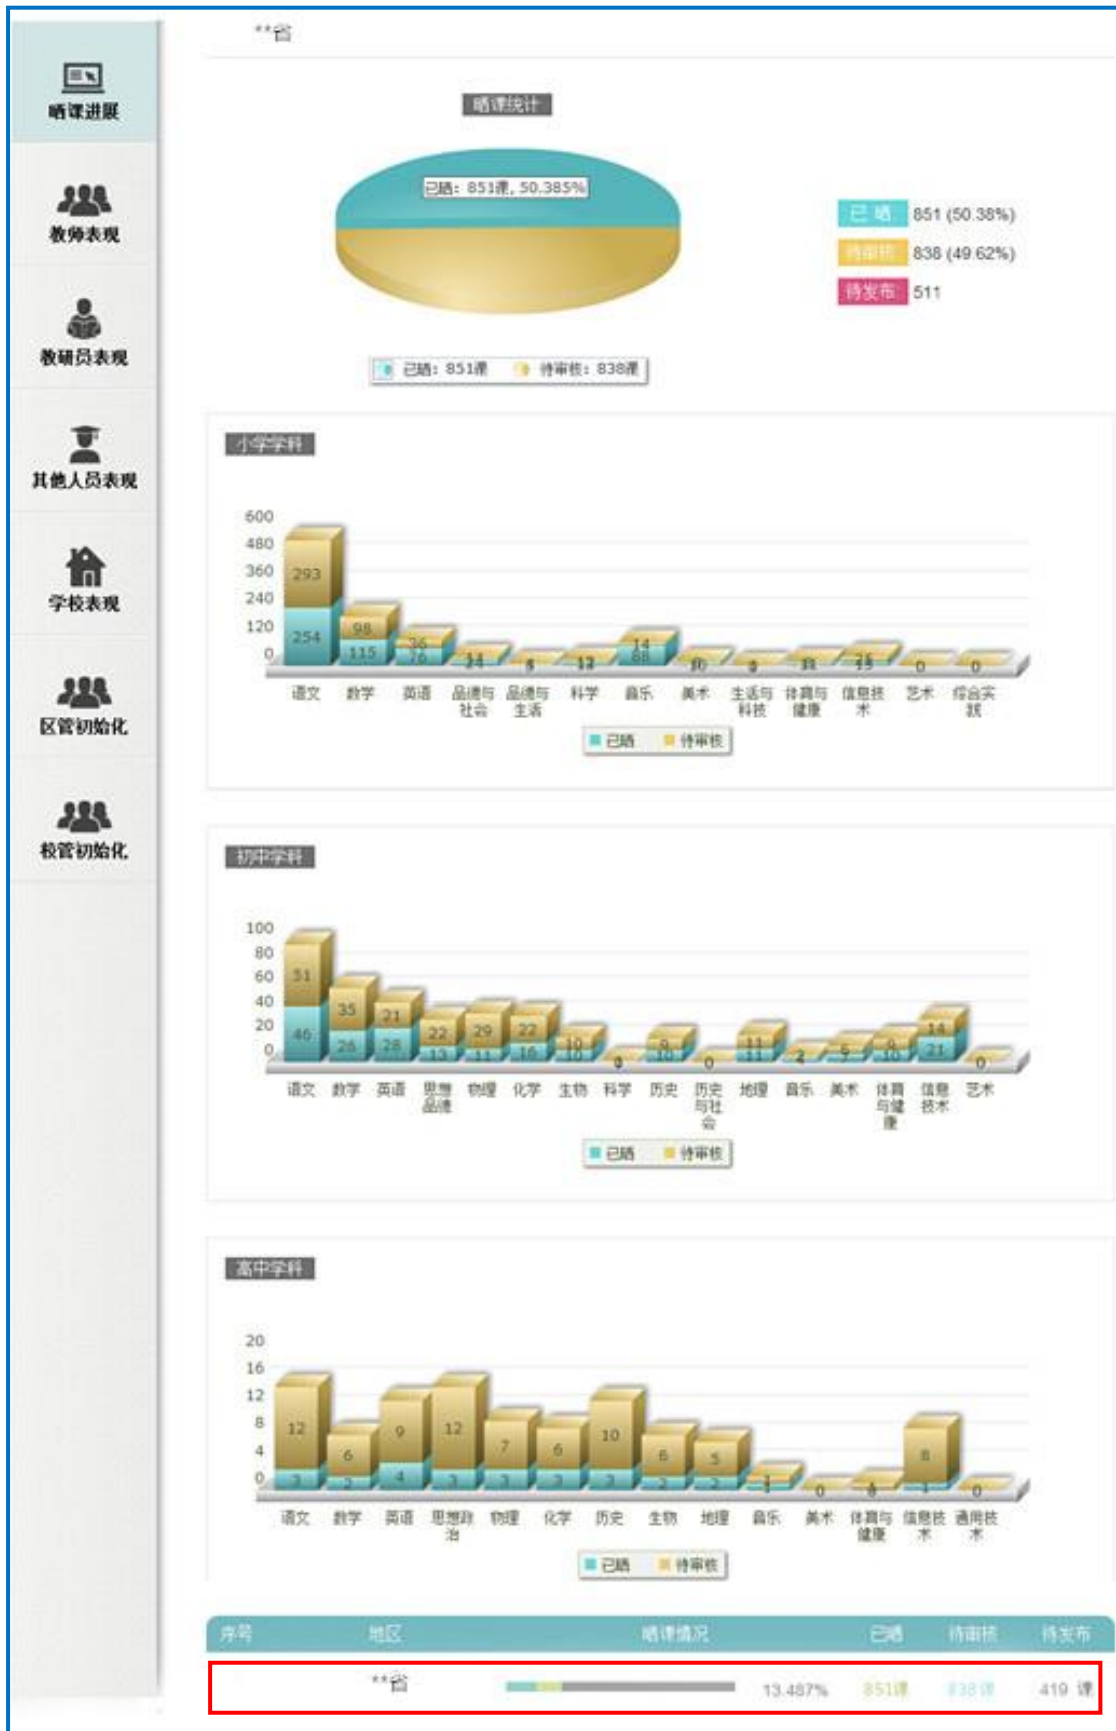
晒课进展

教师表现

教研员表现

其他人员表现

学校表现

区管初始化

校管初始化

**省

晒课统计

已晒：851课，50.385%

已晒 851 (50.38%)
待审核 838 (49.62%)
待发布 511

已晒：851课　待审核：838课

小学学科

600
480
360
240
120
0

293
254
98
115
26
76
34
5
13
14
88
10
3
11
15
0
0

语文　数学　英语　品德与社会　品德与生活　科学　音乐　美术　生活与科技　体育与健康　信息技术　艺术　综合实践

已晒　待审核

初中学科

100
80
60
40
20
0

51
46
35
26
21
28
22
13
29
11
22
10
10
10
0
9
10
0
11
11
2
5
9
10
14
21
0

语文　数学　英语　思想品德　物理　化学　生物　科学　历史　历史与社会　地理　音乐　美术　体育与健康　信息技术　艺术

已晒　待审核

高中学科

20
16
12
8
4
0

12
3
6
2
9
4
12
3
7
3
6
3
10
2
6
2
5
2
1
0
0
8
0

语文　数学　英语　思想政治　物理　化学　历史　生物　地理　音乐　美术　体育与健康　信息技术　通用技术

已晒　待审核

| 序号 | 地区 | 晒课情况 | 已晒 | 待审核 | 待发布 |
|---|---|---|---|---|---|
| | **省 | 13.487% | 851课 | 838课 | 419 课 |